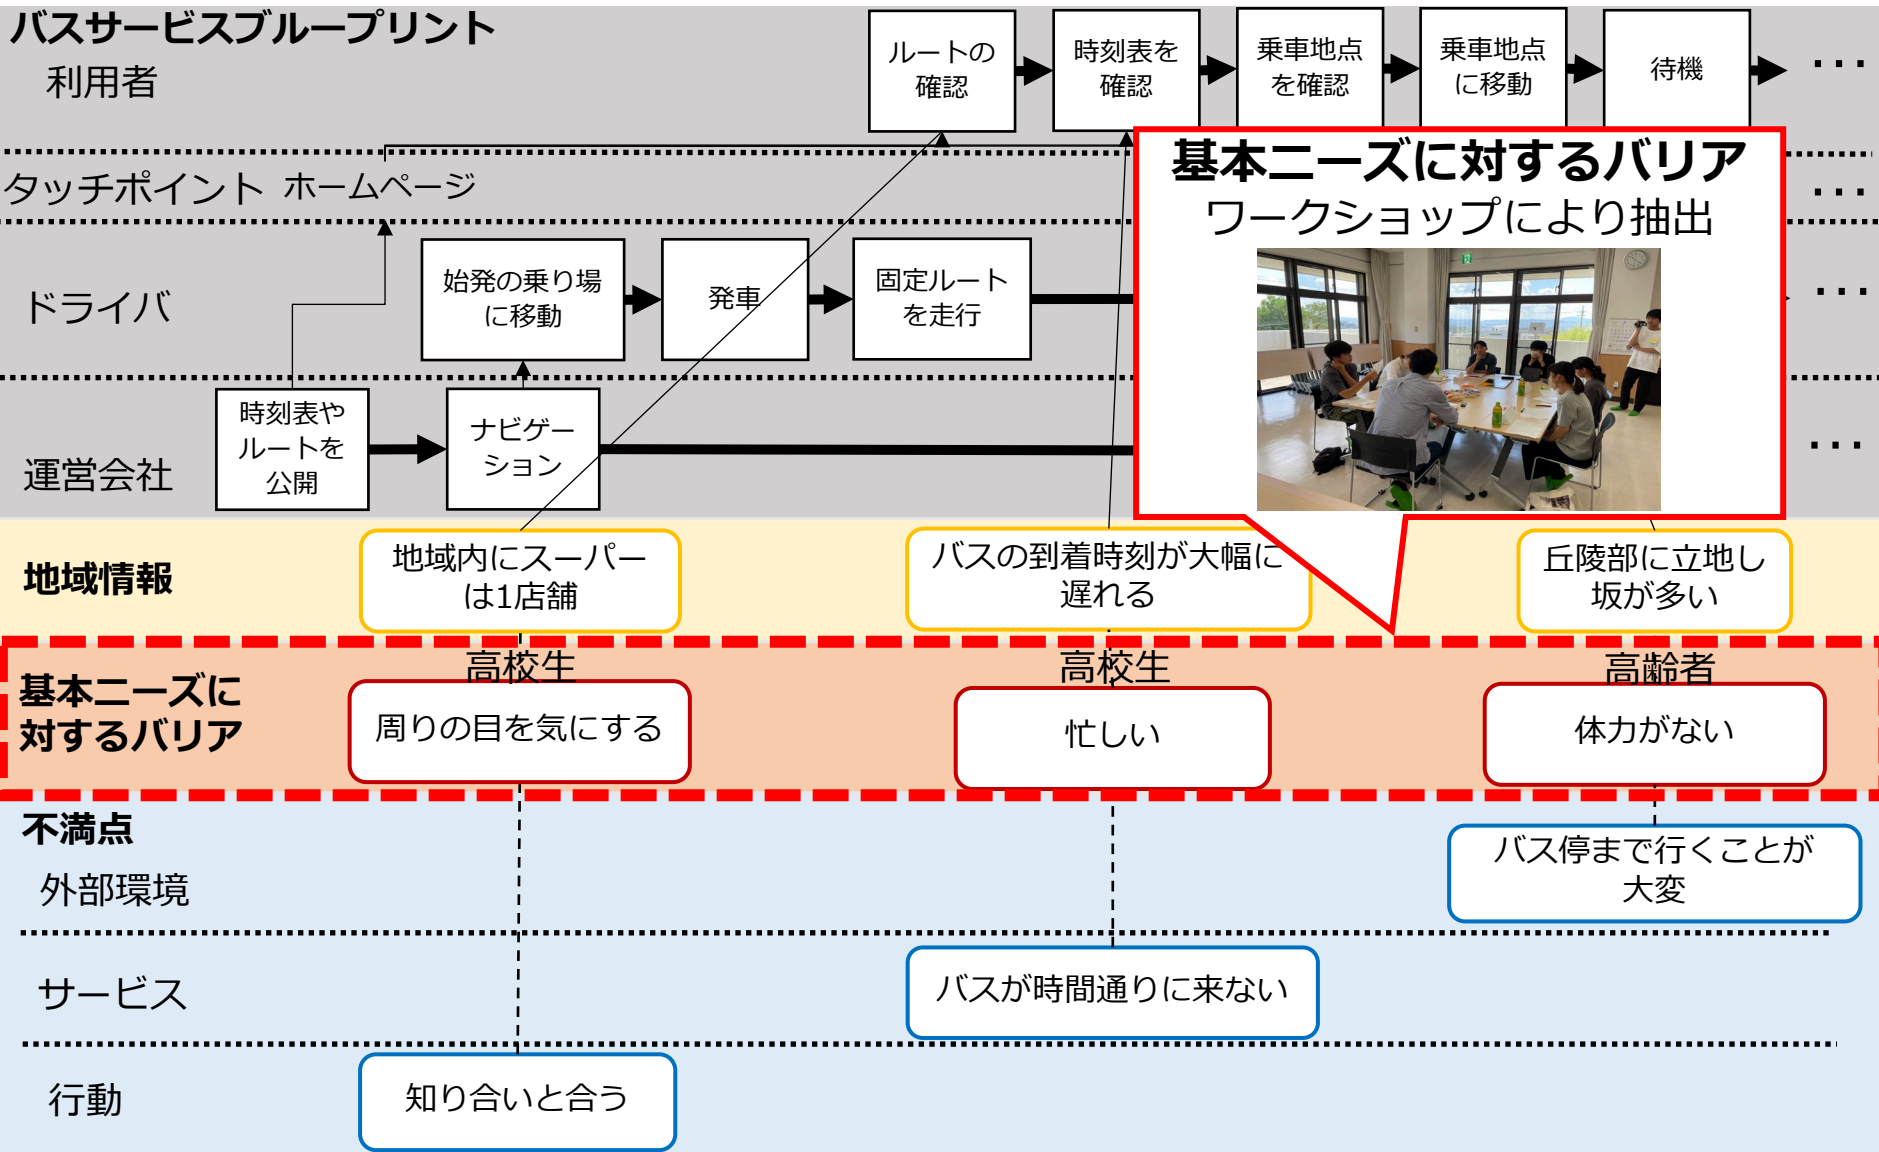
バスサービスブループリント
利用者

ルートの確認
時刻表を確認
乗車地点を確認
乗車地点に移動
待機
・・・

タッチポイント ホームページ
・・・

ドライバ
始発の乗り場に移動
発車
固定ルートを走行
・・・

運営会社
時刻表やルートを公開
ナビゲーション
・・・

基本ニーズに対するバリア
ワークショップにより抽出

地域情報
地域内にスーパーは1店舗
バスの到着時刻が大幅に遅れる
丘陵部に立地し坂が多い

基本ニーズに対するバリア
高校生
周りの目を気にする
高校生
忙しい
高齢者
体力がない

不満点
外部環境
バス停まで行くことが大変

サービス
バスが時間通りに来ない

行動
知り合いと合う